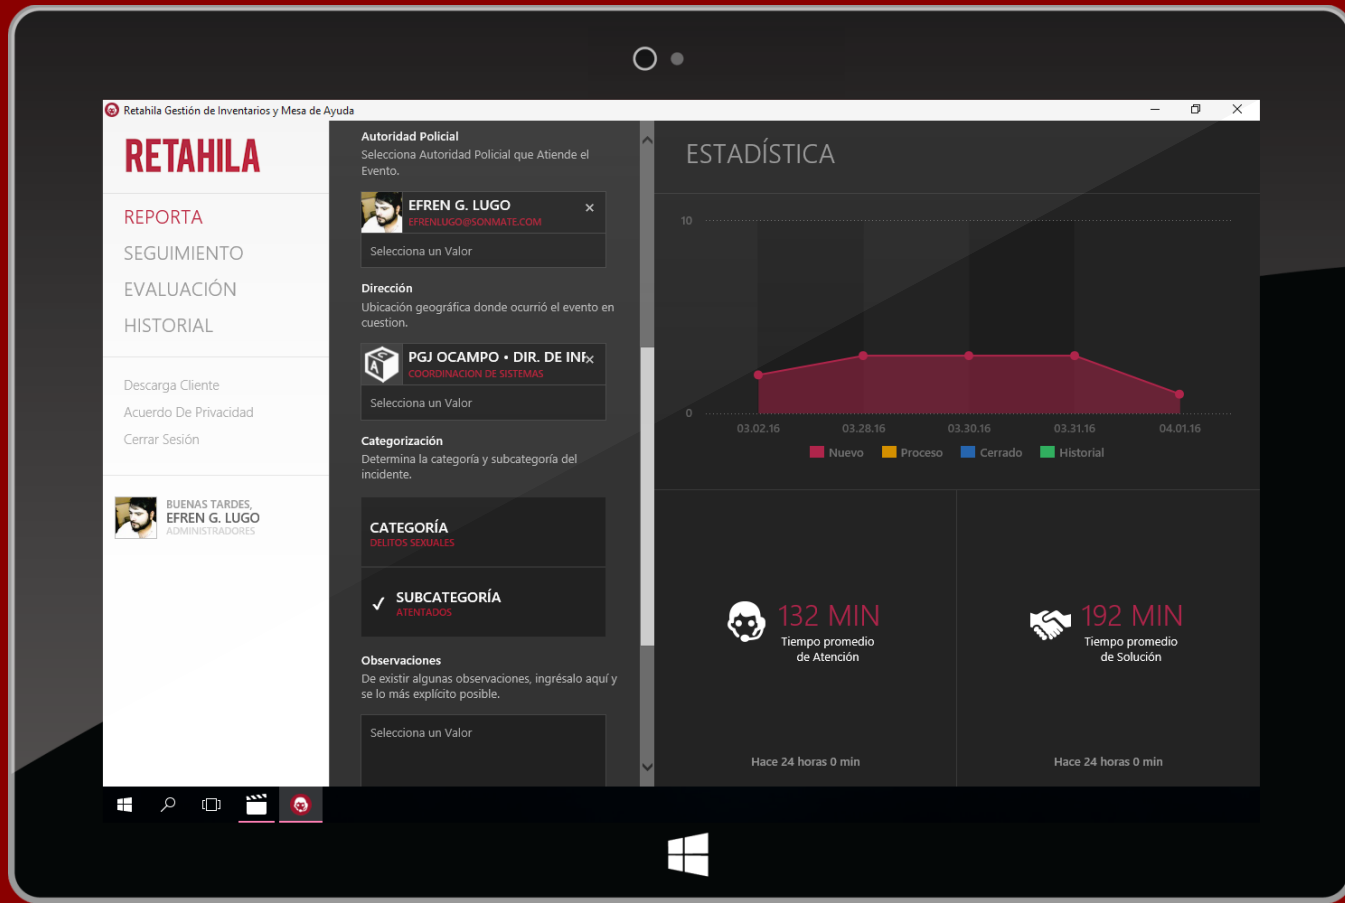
Retahila Gestión de Inventarios y Mesa de Ayuda

RETAHILA

REPORTA
SEGUIMIENTO
EVALUACIÓN
HISTORIAL

Descarga Cliente
Acuerdo De Privacidad
Cerrar Sesión

BUENAS TARDES,
EFREN G. LUGO
ADMINISTRADORES

Autoridad Policial
Selecciona Autoridad Policial que Atiende el Evento.

EFREN G. LUGO
EFRENLUGO@SONMATE.COM

Selecciona un Valor

Dirección
Ubicación geográfica donde ocurrió el evento en cuestion.

PGJ OCAMPO • DIR. DE INF
COORDINACION DE SISTEMAS

Selecciona un Valor

Categorización
Determina la categoría y subcategoría del incidente.

CATEGORÍA
DELITOS SEXUALES

SUBCATEGORÍA
ATENTADOS

Observaciones
De existir algunas observaciones, ingrésalo aquí y se lo más explícito posible.

Selecciona un Valor

ESTADÍSTICA

10
0
03.02.16 03.28.16 03.30.16 03.31.16 04.01.16

Nuevo Proceso Cerrado Historial

132 MIN
Tiempo promedio de Atención

192 MIN
Tiempo promedio de Solución

Hace 24 horas 0 min

Hace 24 horas 0 min